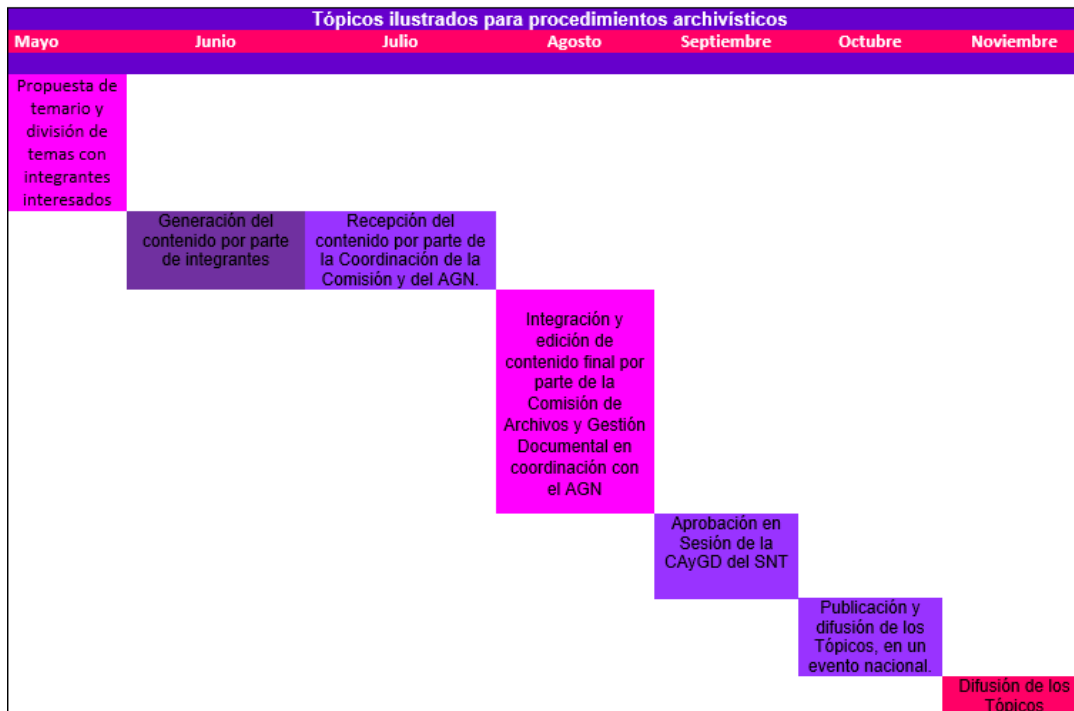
Tópicos ilustrados para procedimientos archivísticos

| Mayo | Junio | Julio | Agosto | Septiembre | Octubre | Noviembre |
|---|---|---|---|---|---|---|
| Propuesta de temario y división de temas con integrantes interesados | | | | | | |
| | Generación del contenido por parte de integrantes | Recepción del contenido por parte de la Coordinación de la Comisión y del AGN. | | | | |
| | | | Integración y edición de contenido final por parte de la Comisión de Archivos y Gestión Documental en coordinación con el AGN | | | |
| | | | | Aprobación en Sesión de la CAyGD del SNT | | |
| | | | | | Publicación y difusión de los Tópicos, en un evento nacional. | |
| | | | | | | Difusión de los Tópicos |